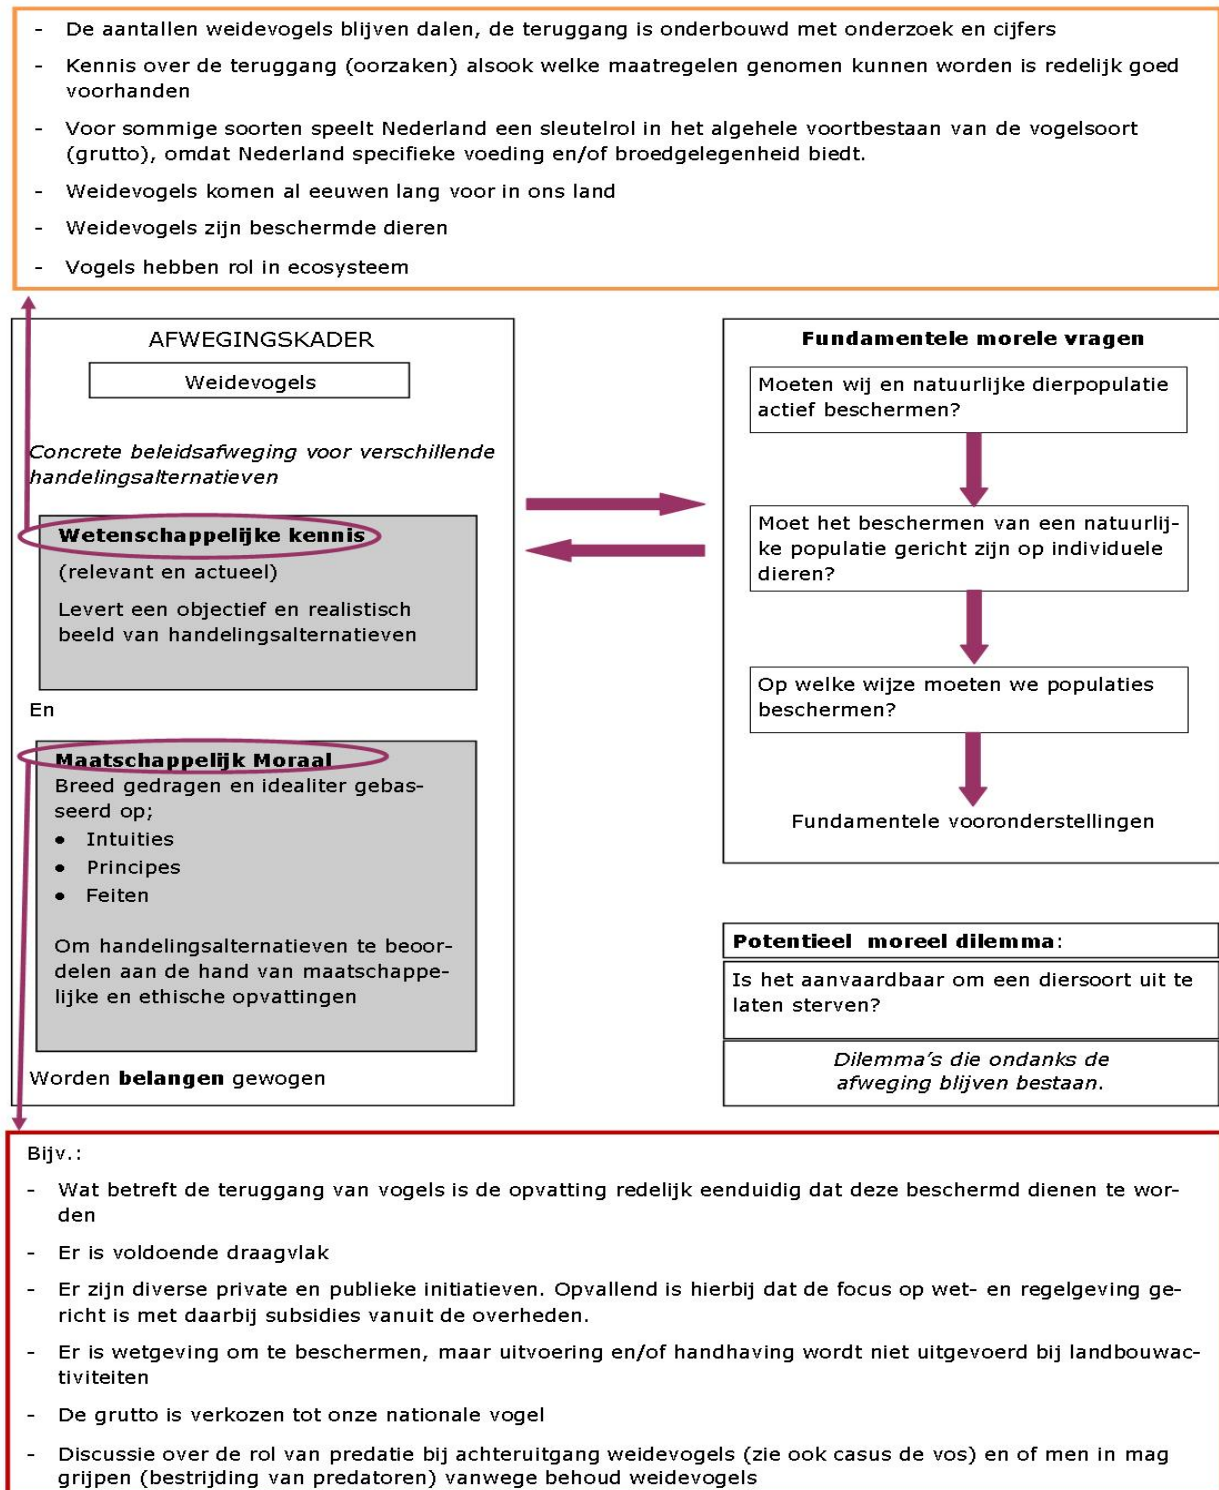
- De aantallen weidevogels blijven dalen, de teruggang is onderbouwd met onderzoek en cijfers
- Kennis over de teruggang (oorzaken) alsook welke maatregelen genomen kunnen worden is redelijk goed voorhanden
- Voor sommige soorten speelt Nederland een sleutelrol in het algehele voortbestaan van de vogelsoort (grutto), omdat Nederland specifieke voeding en/of broedgelegenheid biedt.
- Weidevogels komen al eeuwen lang voor in ons land
- Weidevogels zijn beschermde dieren
- Vogels hebben rol in ecosysteem

AFWEGINGSKADER

Weidevogels

*Concrete beleidsafweging voor verschillende handelingsalternatieven*

**Wetenschappelijke kennis**
(relevant en actueel)
Levert een objectief en realistisch beeld van handelingsalternatieven

En

**Maatschappelijk Moraal**
Breed gedragen en idealiter gebaseerd op;
- Intuities
- Principes
- Feiten

Om handelingsalternatieven te beoordelen aan de hand van maatschappelijke en ethische opvattingen

Worden **belangen** gewogen

**Fundamentele morele vragen**

Moeten wij en natuurlijke dierpopulatie actief beschermen?

Moet het beschermen van een natuurlijke populatie gericht zijn op individuele dieren?

Op welke wijze moeten we populaties beschermen?

Fundamentele vooronderstellingen

**Potentieel moreel dilemma**:

Is het aanvaardbaar om een diersoort uit te laten sterven?

*Dilemma's die ondanks de afweging blijven bestaan.*

Bijv.:
- Wat betreft de teruggang van vogels is de opvatting redelijk eenduidig dat deze beschermd dienen te worden
- Er is voldoende draagvlak
- Er zijn diverse private en publieke initiatieven. Opvallend is hierbij dat de focus op wet- en regelgeving gericht is met daarbij subsidies vanuit de overheden.
- Er is wetgeving om te beschermen, maar uitvoering en/of handhaving wordt niet uitgevoerd bij landbouwactiviteiten
- De grutto is verkozen tot onze nationale vogel
- Discussie over de rol van predatie bij achteruitgang weidevogels (zie ook casus de vos) en of men in mag grijpen (bestrijding van predatoren) vanwege behoud weidevogels